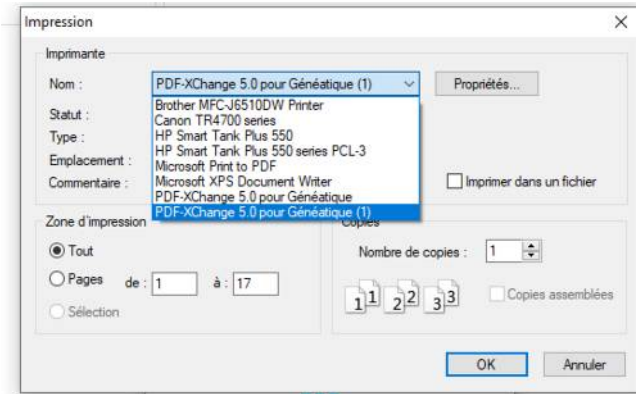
Impression

Imprimante

Nom :

PDF-XChange 5.0 pour Généatique (1)

Propriétés...

Brother MFC-J6510DW Printer
Canon TR4700 series
HP Smart Tank Plus 550
HP Smart Tank Plus 550 series PCL-3
Microsoft Print to PDF
Microsoft XPS Document Writer
PDF-XChange 5.0 pour Généatique
PDF-XChange 5.0 pour Généatique (1)

Statut :
Type :
Emplacement :
Commentaire :

Imprimer dans un fichier

Zone d'impression

Tout

Pages de : 1 à : 17

Sélection

Copies

Nombre de copies : 1

1 1 2 2 3 3

Copies assemblées

OK

Annuler